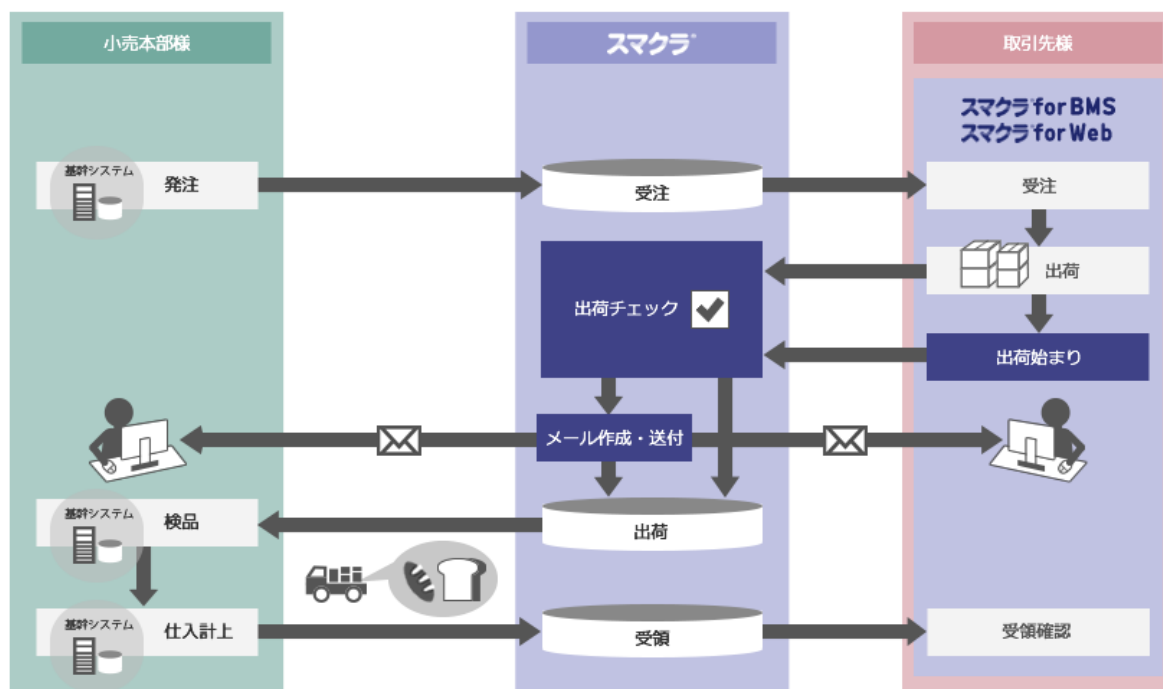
小売本部様

スマクラ

取引先様

スマクラ for BMS
スマクラ for Web

基幹システム

発注

受注

受注

出荷

出荷チェック

出荷始まり

メール作成・送付

基幹システム

検品

出荷

基幹システム

仕入計上

受領

受領確認